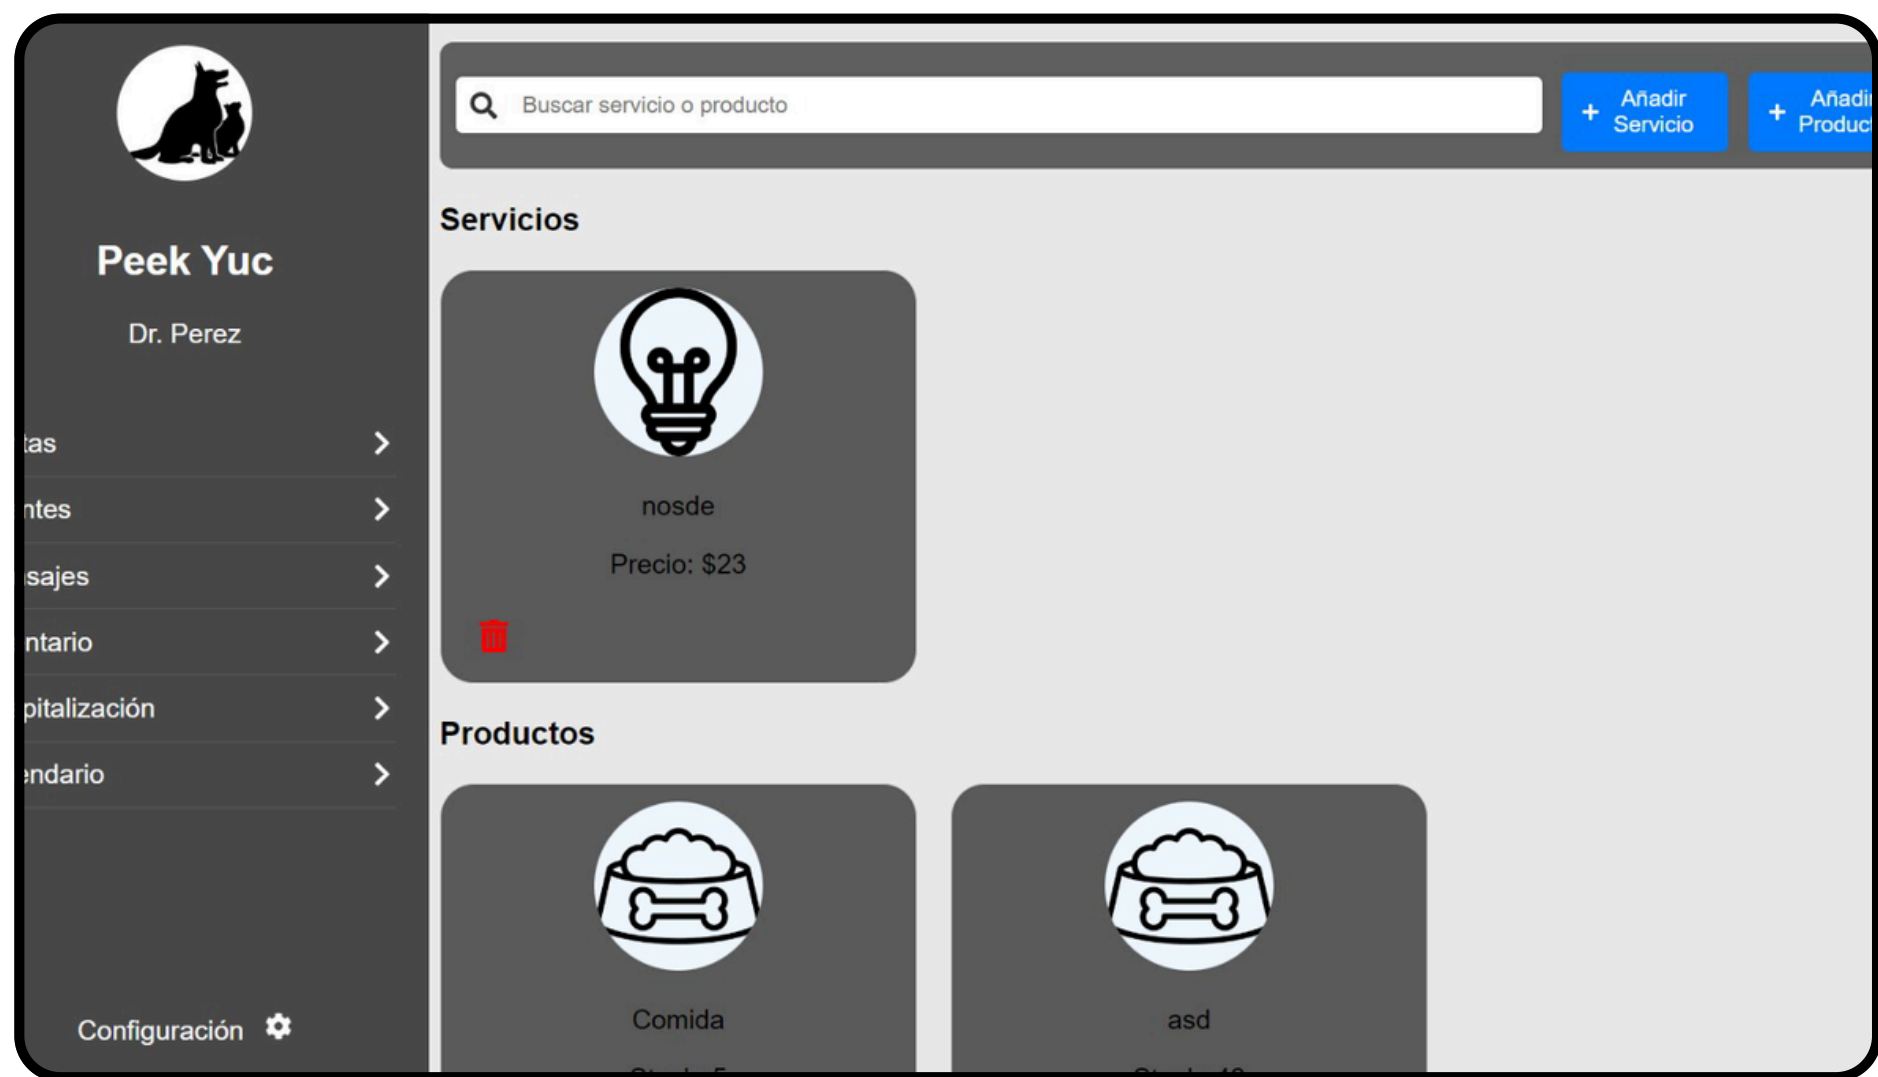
Peek Yuc

Dr. Perez

tas

ntes

sajes

ntario

pitalización

endario

Configuración

Buscar servicio o producto

+ Añadir Servicio

+ Añadi Produc

Servicios

nosde

Precio: $23

Productos

Comida

asd